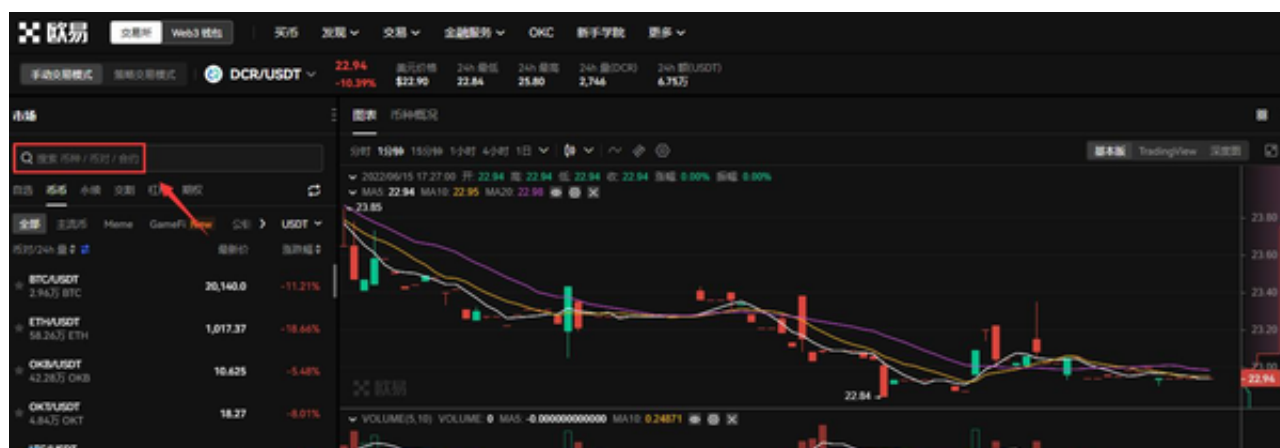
欧易 交易所 Web3 钱包 买币 发现 交易 金融服务 OKC 新手学院 更多

手动交易模式 策略交易模式 DCR/USDT 22.94 -10.39% 美元价格 $22.90 24h 最低 22.84 24h 最高 25.80 24h 量(DCR) 2,746 24h 额(USDT) 6.75万

市场

搜索 币种 / 币对 / 合约

自选 现货 杠杆 交割 永续 期权

全部 主流币 Meme GameFi New 公链 USDT

币对/24h 量 最新价 涨跌幅

| 币对 | 最新价 | 涨跌幅 |
|---|---|---|
| BTC/USDT 2.96万 BTC | 20,140.0 | -11.21% |
| ETH/USDT 58.26万 ETH | 1,017.37 | -18.66% |
| OKB/USDT 42.28万 OKB | 10.625 | -5.48% |
| OKT/USDT 4.84万 OKT | 18.27 | -8.01% |

图表 币种概况

分时 1分钟 15分钟 1小时 4小时 1日

基本版 TradingView 深度图

2022/06/15 17:27:00 开: 22.94 高: 22.94 低: 22.94 收: 22.94 涨幅: 0.00% 振幅: 0.00%

MA5: 22.94 MA10: 22.95 MA20: 22.98

23.85

22.84

欧易

23.80 23.60 23.40 23.20 23.00 22.96

VOLUME(5,10) VOLUME: 0 MA5: -0.000000000000 MA10: 0.24871